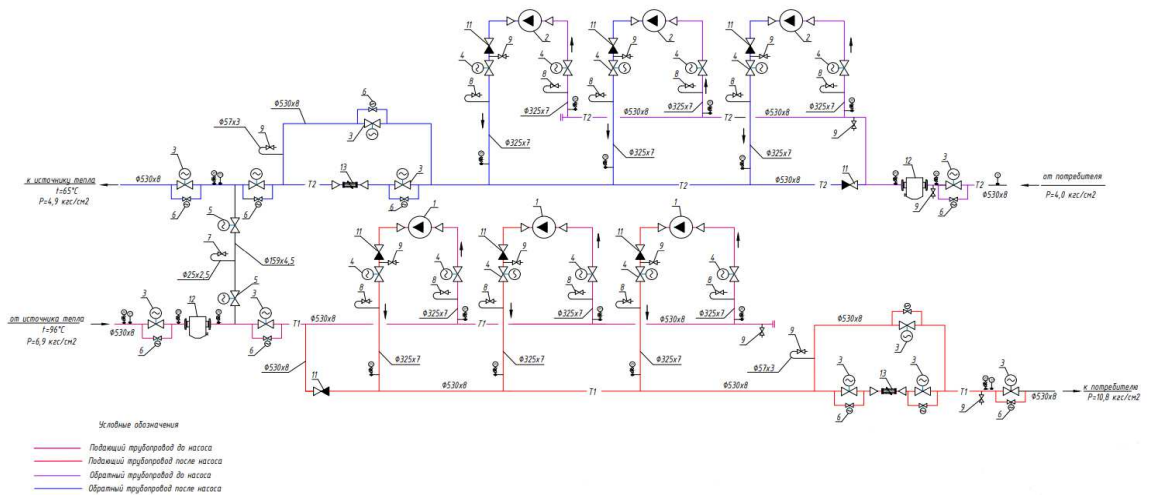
к источнику тепла
t=65°C
P=4,9 кгс/см2

Ф530х8

Ф57х3

Ф530х8

T2

13

3

6

11

9

2

4

8

Ф325х7

Ф530х8

Ф325х7

T2

Ф325х7

Ф530х8

T2

12

от потребителя
P=4,0 кгс/см2

Ф530х8

5

7

Ф25х2,5

Ф159х4,5

1

от источника тепла
t=96°C
P=6,9 кгс/см2

Ф530х8

T1

Ф530х8

Ф325х7

T1

Ф530х8

Ф325х7

Ф530х8

Ф57х3

к потребителю
P=10,8 кгс/см2

Ф530х8

Условные обозначения

Подающий трубопровод до насоса
Подающий трубопровод после насоса
Обратный трубопровод до насоса
Обратный трубопровод после насоса